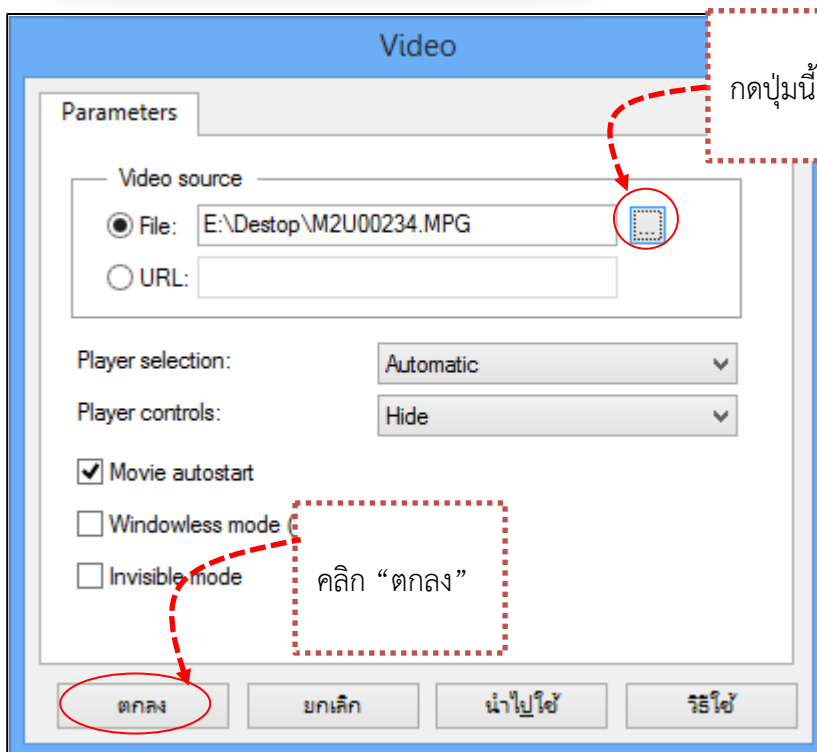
Video

กดปุ่มนี้

Parameters

Video source

File: E:\Destop\M2U00234.MPG ...

URL:

Player selection: Automatic

Player controls: Hide

Movie autostart

Windowless mode (

Invisible mode

คลิก “ตกลง”

ตกลง

ยกเลิก

นำไปใช้

วิธีใช้